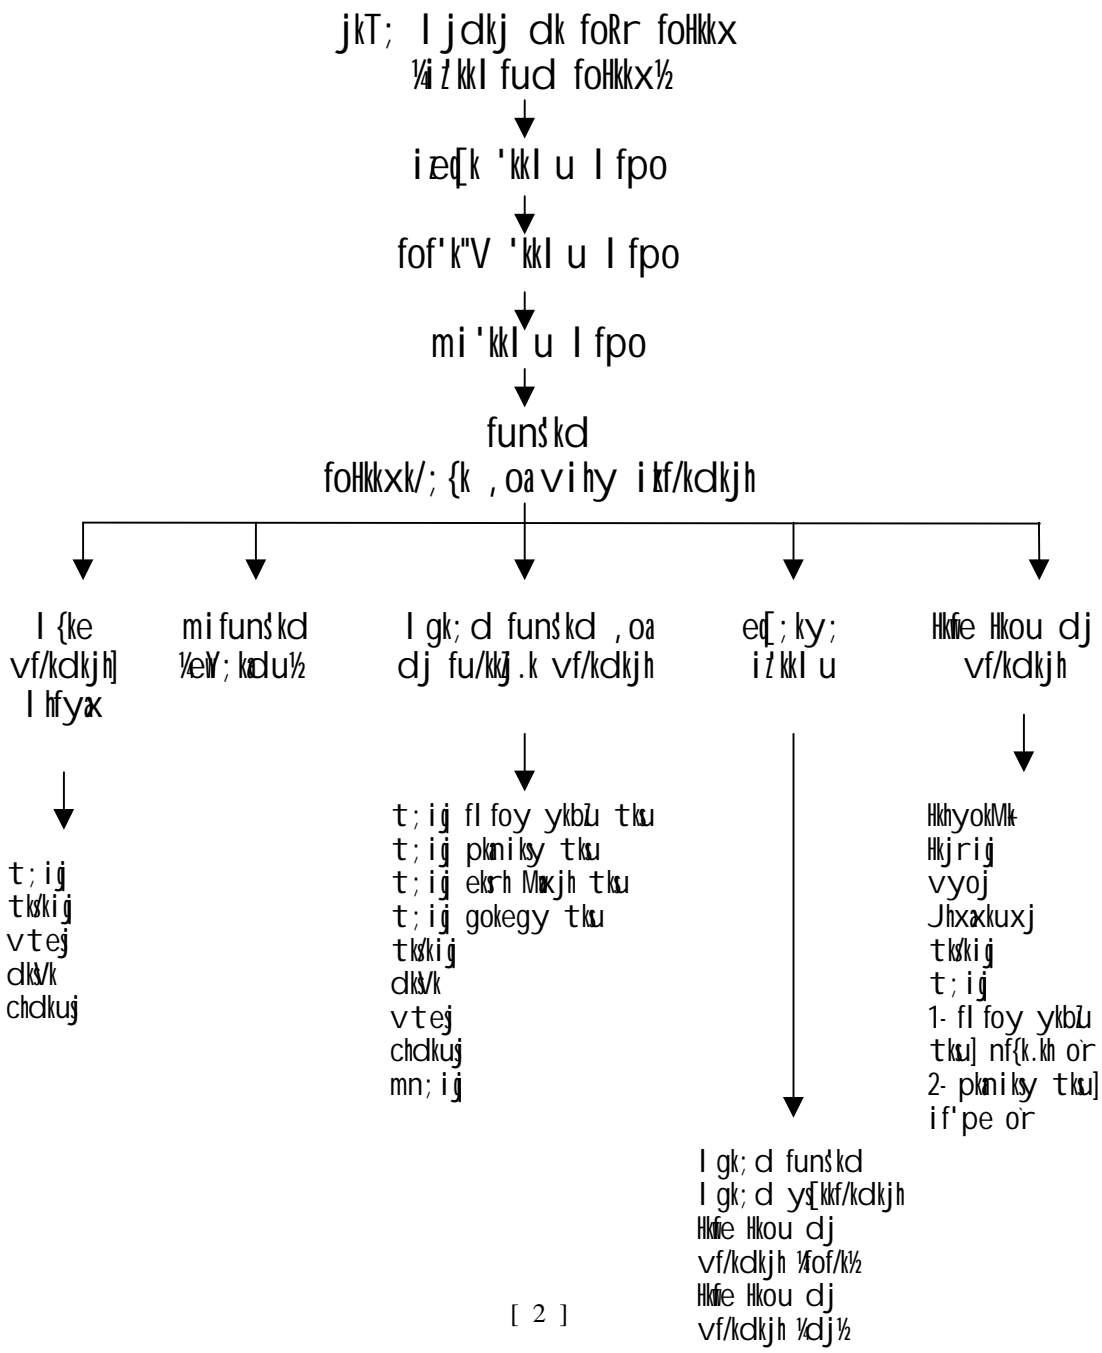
jkT; ljdkj dk foRr foHkkx
¼iz'kklfud foHkkx½

izeq[k 'kklu lfpo

fof'k"V 'kklu lfpo

mi'kklu lfpo

funs'kd
foHkkxk/;{k ,oa vihy izkf/kdkjh

l{ke vf/kdkjh] lhfyax

mifuns'kd ¼eq[;ky;½

lgk;d funs'kd ,oa dj fu/kkZj.k vf/kdkjh

eq[;ky; iz'kklu

Hkwfe Hkou dj vf/kdkjh

t;iqj
tks/kiqj
vtesj
dksVk
chdkusj

t;iqj flfoy ykbZu tksu
t;iqj pkanikssy tksu
t;iqj ekrh Mwxjh tksu
t;iqj gokegy tksu
tks/kiqj
dksVk
vtesj
chdkusj
mn;iqj

HkhyokM+k
Hkjriqj
vyoj
Jhxaxkuxj
tks/kiqj
t;iqj
1- flfoy ykbZu tksu] nf{k.kh oRr
2- pkanikssy tksu] if'pe oRr

lgk;d funs'kd
lgk;d ys[kkf/kdkjh
Hkwfe Hkou dj vf/kdkjh ¼fof/k½
Hkwfe Hkou dj vf/kdkjh ¼dj½

[ 2 ]